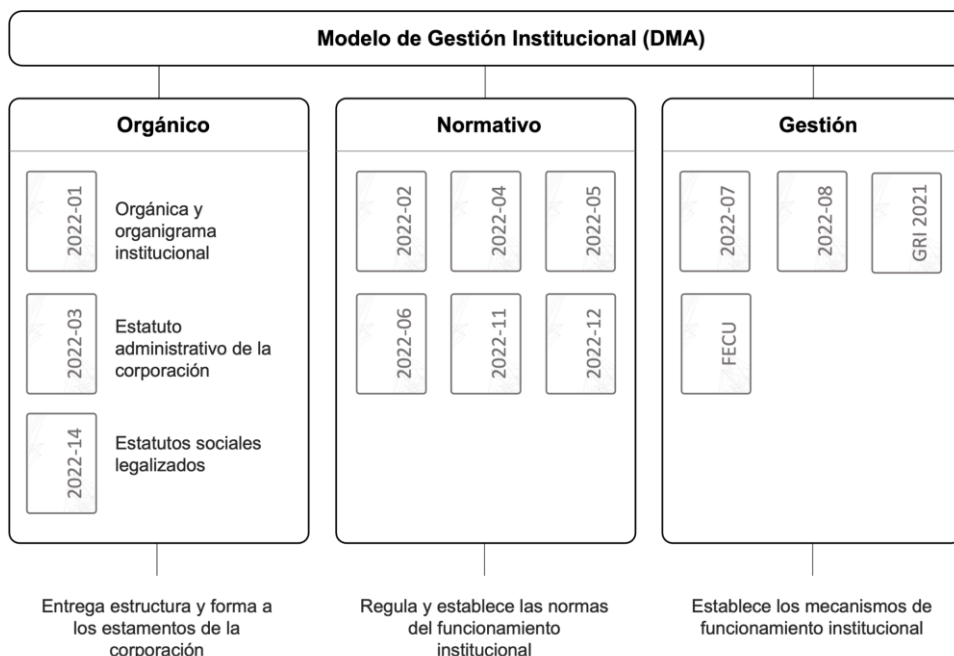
Modelo de Gestión Institucional (DMA)

Orgánico

2022-01
Orgánica y organigrama institucional

2022-03
Estatuto administrativo de la corporación

2022-14
Estatutos sociales legalizados

Normativo

2022-02

2022-04

2022-05

2022-06

2022-11

2022-12

Gestión

2022-07

2022-08

GRI 2021

FECU

Entrega estructura y forma a los estamentos de la corporación

Regula y establece las normas del funcionamiento institucional

Establece los mecanismos de funcionamiento institucional